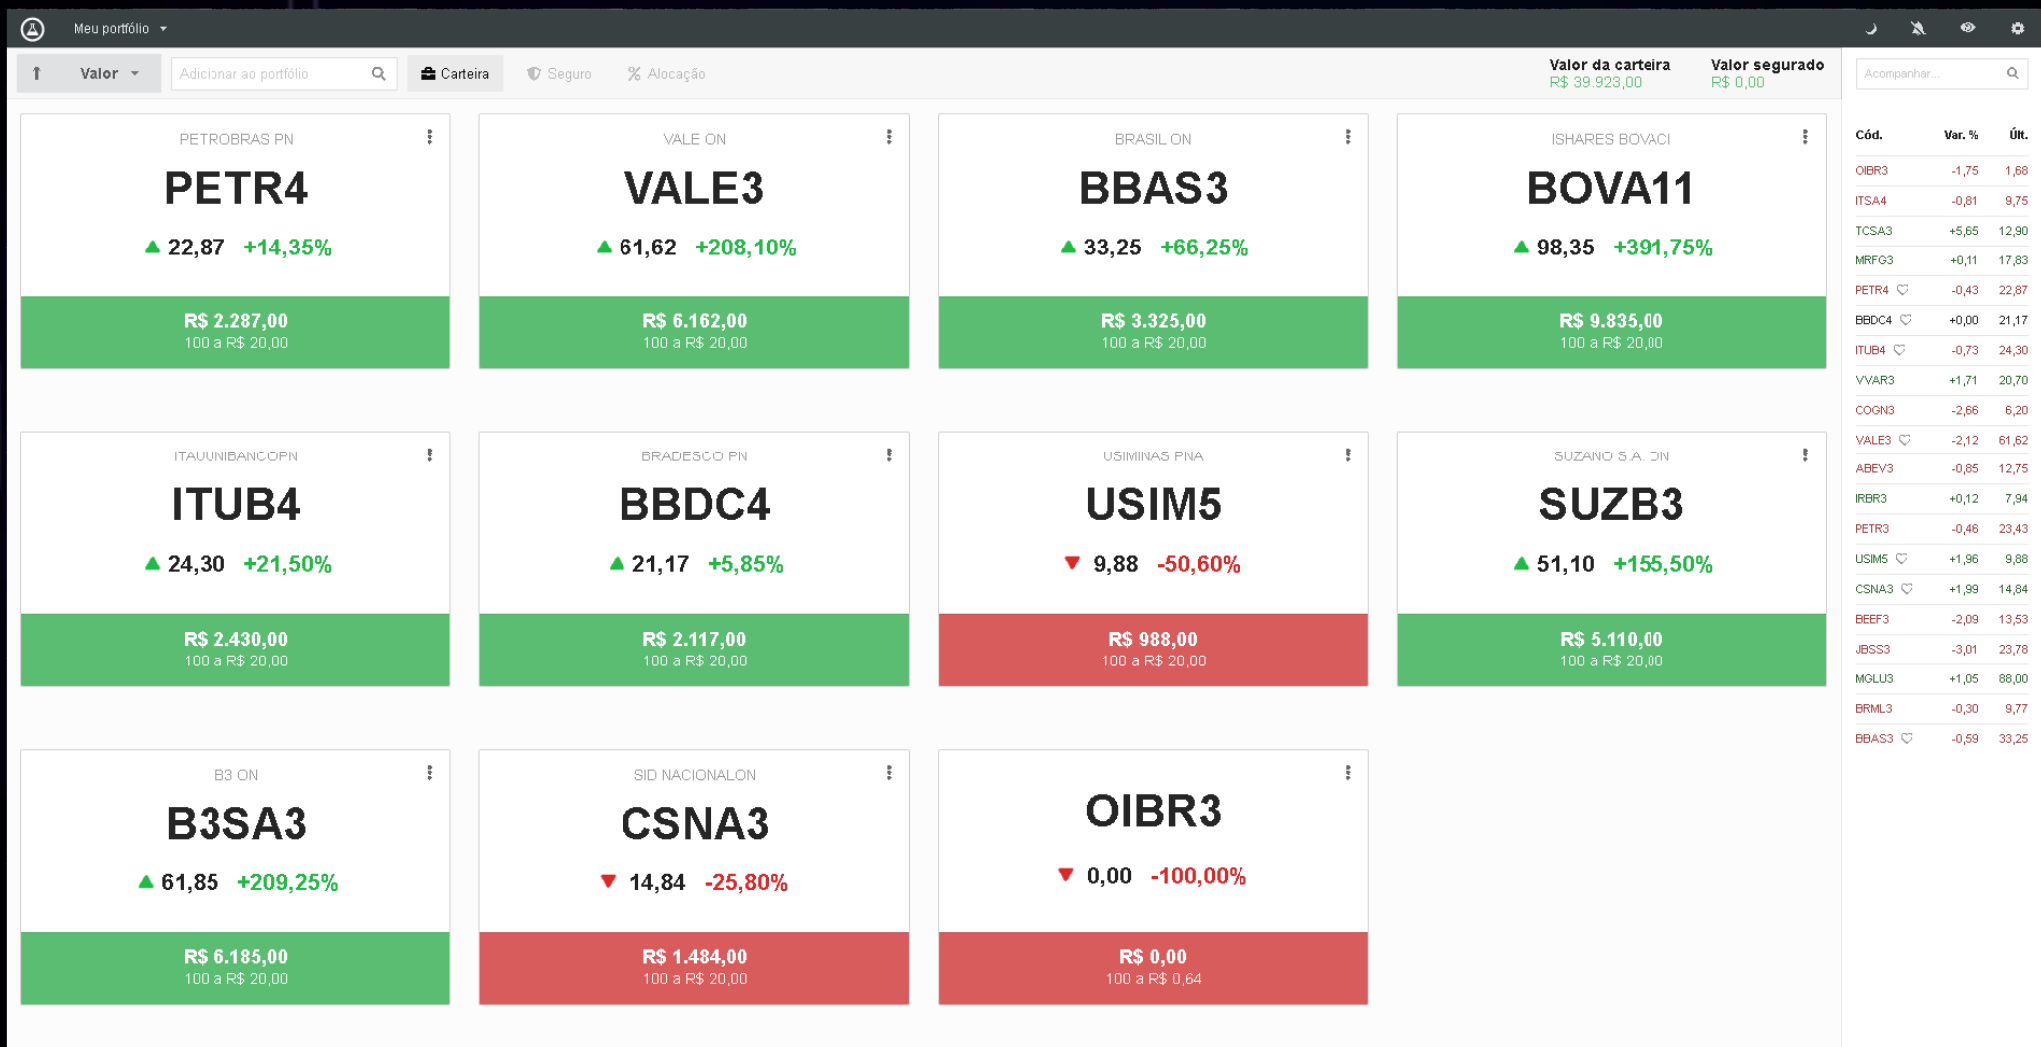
Meu portfólio

Valor | Adicionar ao portfólio | Carteira | Seguro | Alocação

Valor da carteira
R$ 39.923,00

Valor segurado
R$ 0,00

Acompanhar...

PETROBRAS PN
PETR4
22,87 +14,35%
R$ 2.287,00
100 a R$ 20,00

VALE ON
VALE3
61,62 +208,10%
R$ 6.162,00
100 a R$ 20,00

BRASIL ON
BBAS3
33,25 +66,25%
R$ 3.325,00
100 a R$ 20,00

ISHARES BOVACI
BOVA11
98,35 +391,75%
R$ 9.835,00
100 a R$ 20,00

ITAUUNIBANCOPN
ITUB4
24,30 +21,50%
R$ 2.430,00
100 a R$ 20,00

BRADESCO PN
BBDC4
21,17 +5,85%
R$ 2.117,00
100 a R$ 20,00

USIMINAS PNA
USIM5
9,88 -50,60%
R$ 988,00
100 a R$ 20,00

SUZANO S.A. ON
SUZB3
51,10 +155,50%
R$ 5.110,00
100 a R$ 20,00

B3 ON
B3SA3
61,85 +209,25%
R$ 6.185,00
100 a R$ 20,00

SID NACIONALON
CSNA3
14,84 -25,80%
R$ 1.484,00
100 a R$ 20,00

OIBR3
0,00 -100,00%
R$ 0,00
100 a R$ 0,64

| Cód. | Var. % | Últ. |
|---|---|---|
| OIBR3 | -1,75 | 1,68 |
| ITSA4 | -0,81 | 9,75 |
| TCSA3 | +5,65 | 12,90 |
| MRFG3 | +0,11 | 17,83 |
| PETR4 | -0,43 | 22,87 |
| BBDC4 | +0,00 | 21,17 |
| ITUB4 | -0,73 | 24,30 |
| VVAR3 | +1,71 | 20,70 |
| COGN3 | -2,66 | 6,20 |
| VALE3 | -2,12 | 61,62 |
| ABEV3 | -0,85 | 12,75 |
| IRBR3 | +0,12 | 7,94 |
| PETR3 | -0,46 | 23,43 |
| USIM5 | +1,96 | 9,88 |
| CSNA3 | +1,99 | 14,84 |
| BEEF3 | -2,09 | 13,53 |
| JBSS3 | -3,01 | 23,78 |
| MGLU3 | +1,05 | 88,00 |
| BRML3 | -0,30 | 9,77 |
| BBAS3 | -0,59 | 33,25 |